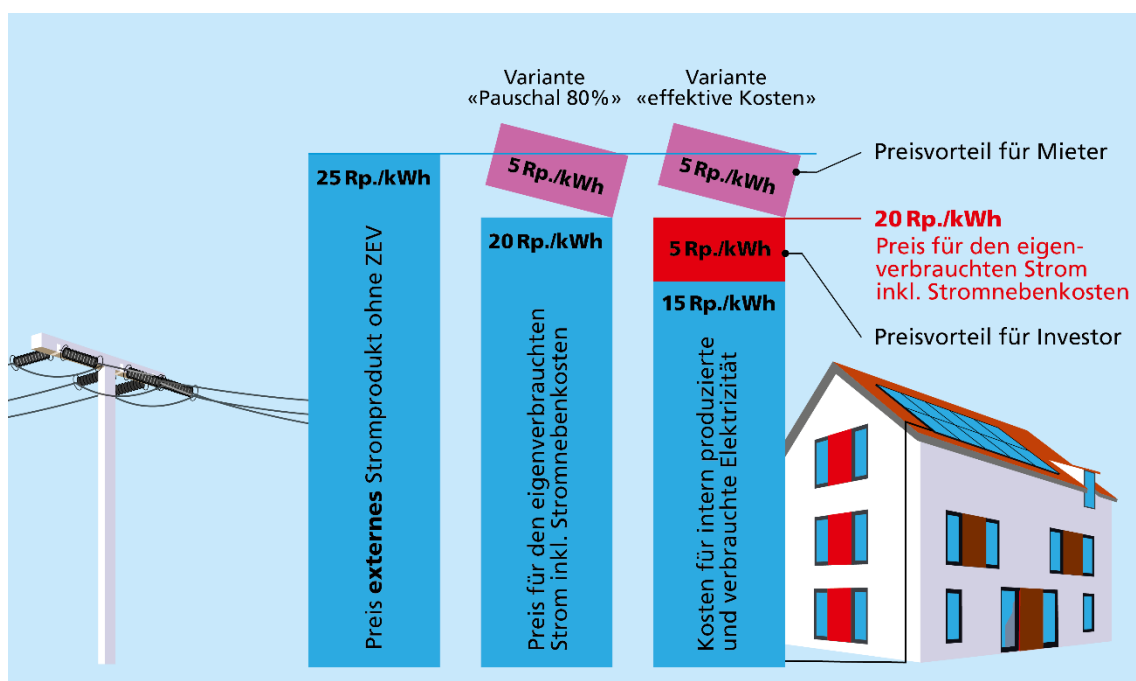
Variante «Pauschal 80%»

Variante «effektive Kosten»

25 Rp./kWh

Preis **externes** Stromprodukt ohne ZEV

5 Rp./kWh

20 Rp./kWh

Preis für den eigenverbrauchten Strom inkl. Stromnebenkosten

5 Rp./kWh

5 Rp./kWh

15 Rp./kWh

Kosten für intern produzierte und verbrauchte Elektrizität

Preisvorteil für Mieter

20 Rp./kWh
Preis für den eigenverbrauchten Strom inkl. Stromnebenkosten

Preisvorteil für Investor